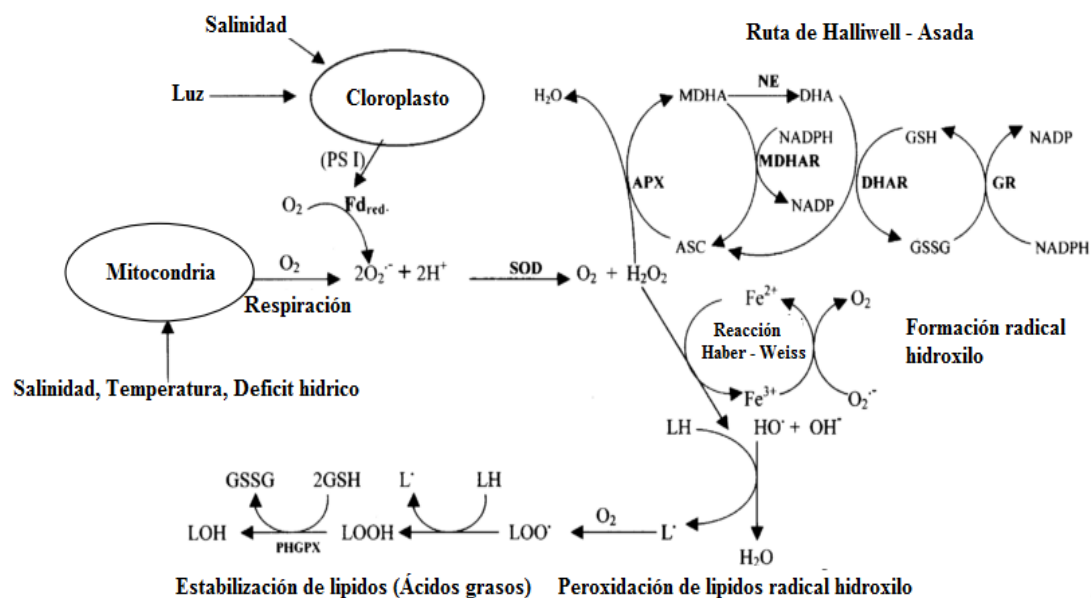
Salinidad

Luz

Cloroplasto

(PS I)

$Fd_{red}$

$O_2$

Mitocondria

$O_2$

$2O_2^{\cdot-} + 2H^+$

Respiración

Salinidad, Temperatura, Deficit hidrico

Ruta de Halliwell - Asada

$H_2O$

MDHA

NE

DHA

NADPH

MDHAR

NADP

APX

ASC

GSH

NADP

DHAR

GR

GSSG

NADPH

SOD

$O_2 + H_2O_2$

$Fe^{2+}$

$O_2$

Reacción Haber - Weiss

$Fe^{3+}$

$O_2^{\cdot-}$

Formación radical hidroxilo

LH

$HO^{\cdot} + OH^{-}$

GSSG

2GSH

$L^{\cdot}$

LH

LOH

PHGPX

LOOH

$LOO^{\cdot}$

$O_2$

$L^{\cdot}$

$H_2O$

Estabilización de lipidos (Ácidos grasos)

Peroxidación de lipidos radical hidroxilo